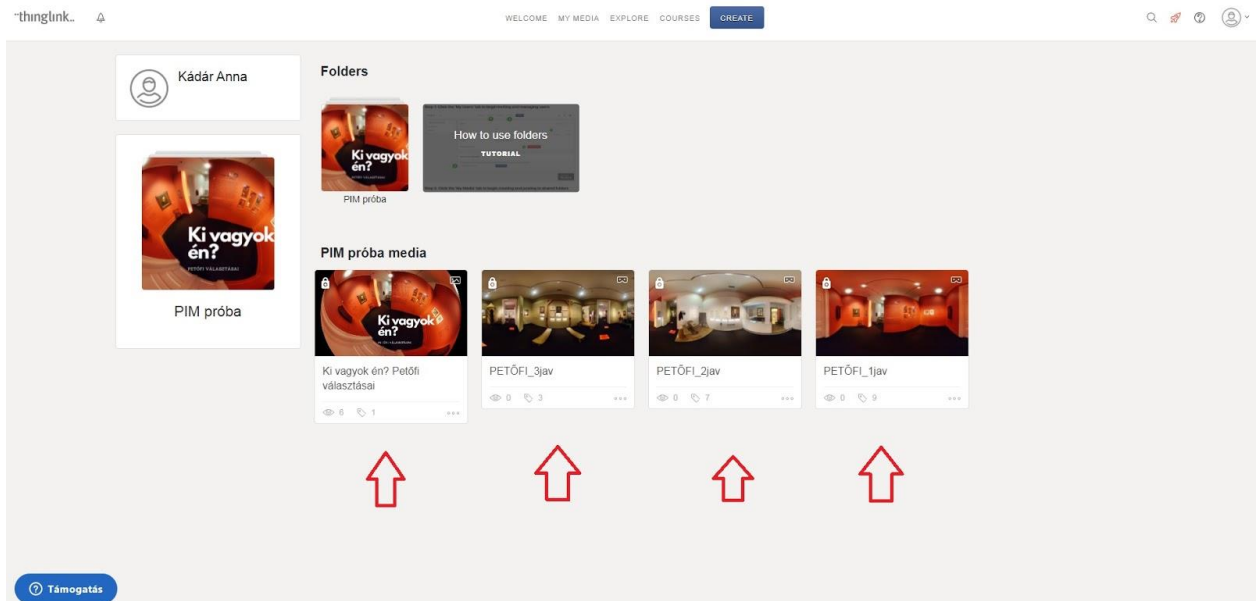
thinglink

WELCOME MY MEDIA EXPLORE COURSES CREATE

Kádár Anna

Ki vagyok én?
PETŐFI VÁLASZTÁSAI

PIM próba

Folders

Ki vagyok én?

PIM próba

How to use folders
TUTORIAL

PIM próba media

Ki vagyok én?

Ki vagyok én? Petőfi választásai
6 1

PETŐFI_3jav
0 3

PETŐFI_2jav
0 7

PETŐFI_1jav
0 9

Támogatás